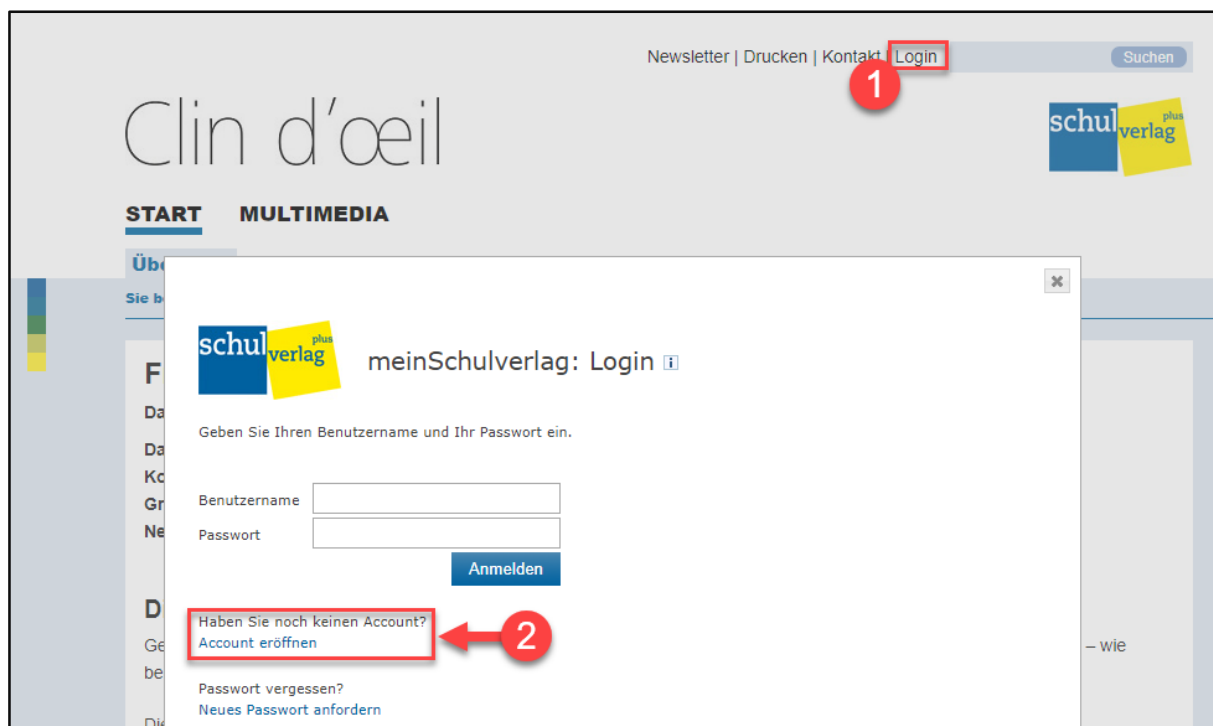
Newsletter | Drucken | Kontakt | Login

Suchen

1

Clin d'œil

schul verlag plus

START MULTIMEDIA

Übe

Sie be

F

Da

Da

Ko

Gr

Ne

D

Ge

be

Di

– wie

schul verlag plus

meinSchulverlag: Login

Geben Sie Ihren Benutzername und Ihr Passwort ein.

Benutzername

Passwort

Anmelden

Haben Sie noch keinen Account?
Account eröffnen

2

Passwort vergessen?
Neues Passwort anfordern